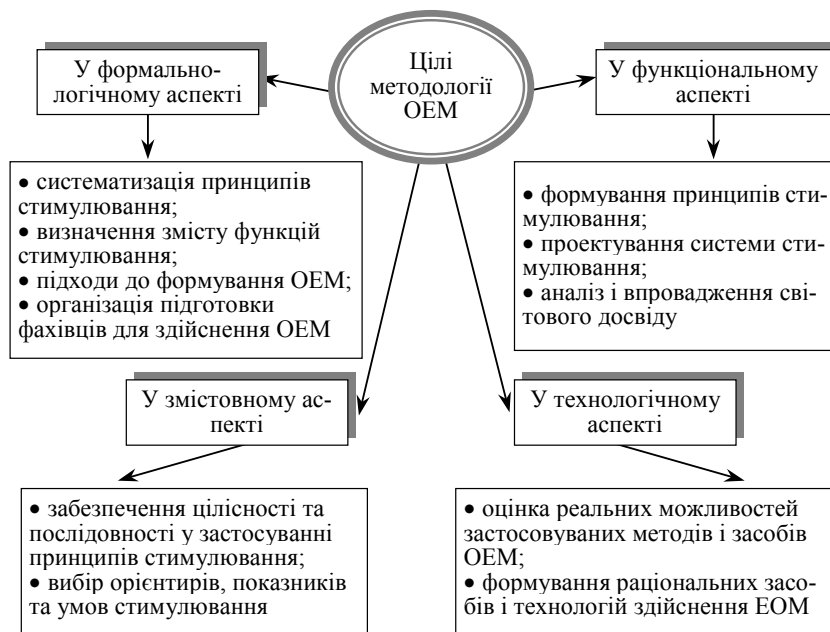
Цілі методології ОЕМ

У формально-логічному аспекті

• систематизація принципів стимулювання;
• визначення змісту функцій стимулювання;
• підходи до формування ОЕМ;
• організація підготовки фахівців для здійснення ОЕМ

У функціональному аспекті

• формування принципів стимулювання;
• проектування системи стимулювання;
• аналіз і впровадження світового досвіду

У змістовному аспекті

• забезпечення цілісності та послідовності у застосуванні принципів стимулювання;
• вибір орієнтирів, показників та умов стимулювання

У технологічному аспекті

• оцінка реальних можливостей застосовуваних методів і засобів ОЕМ;
• формування раціональних засобів і технологій здійснення ЕОМ